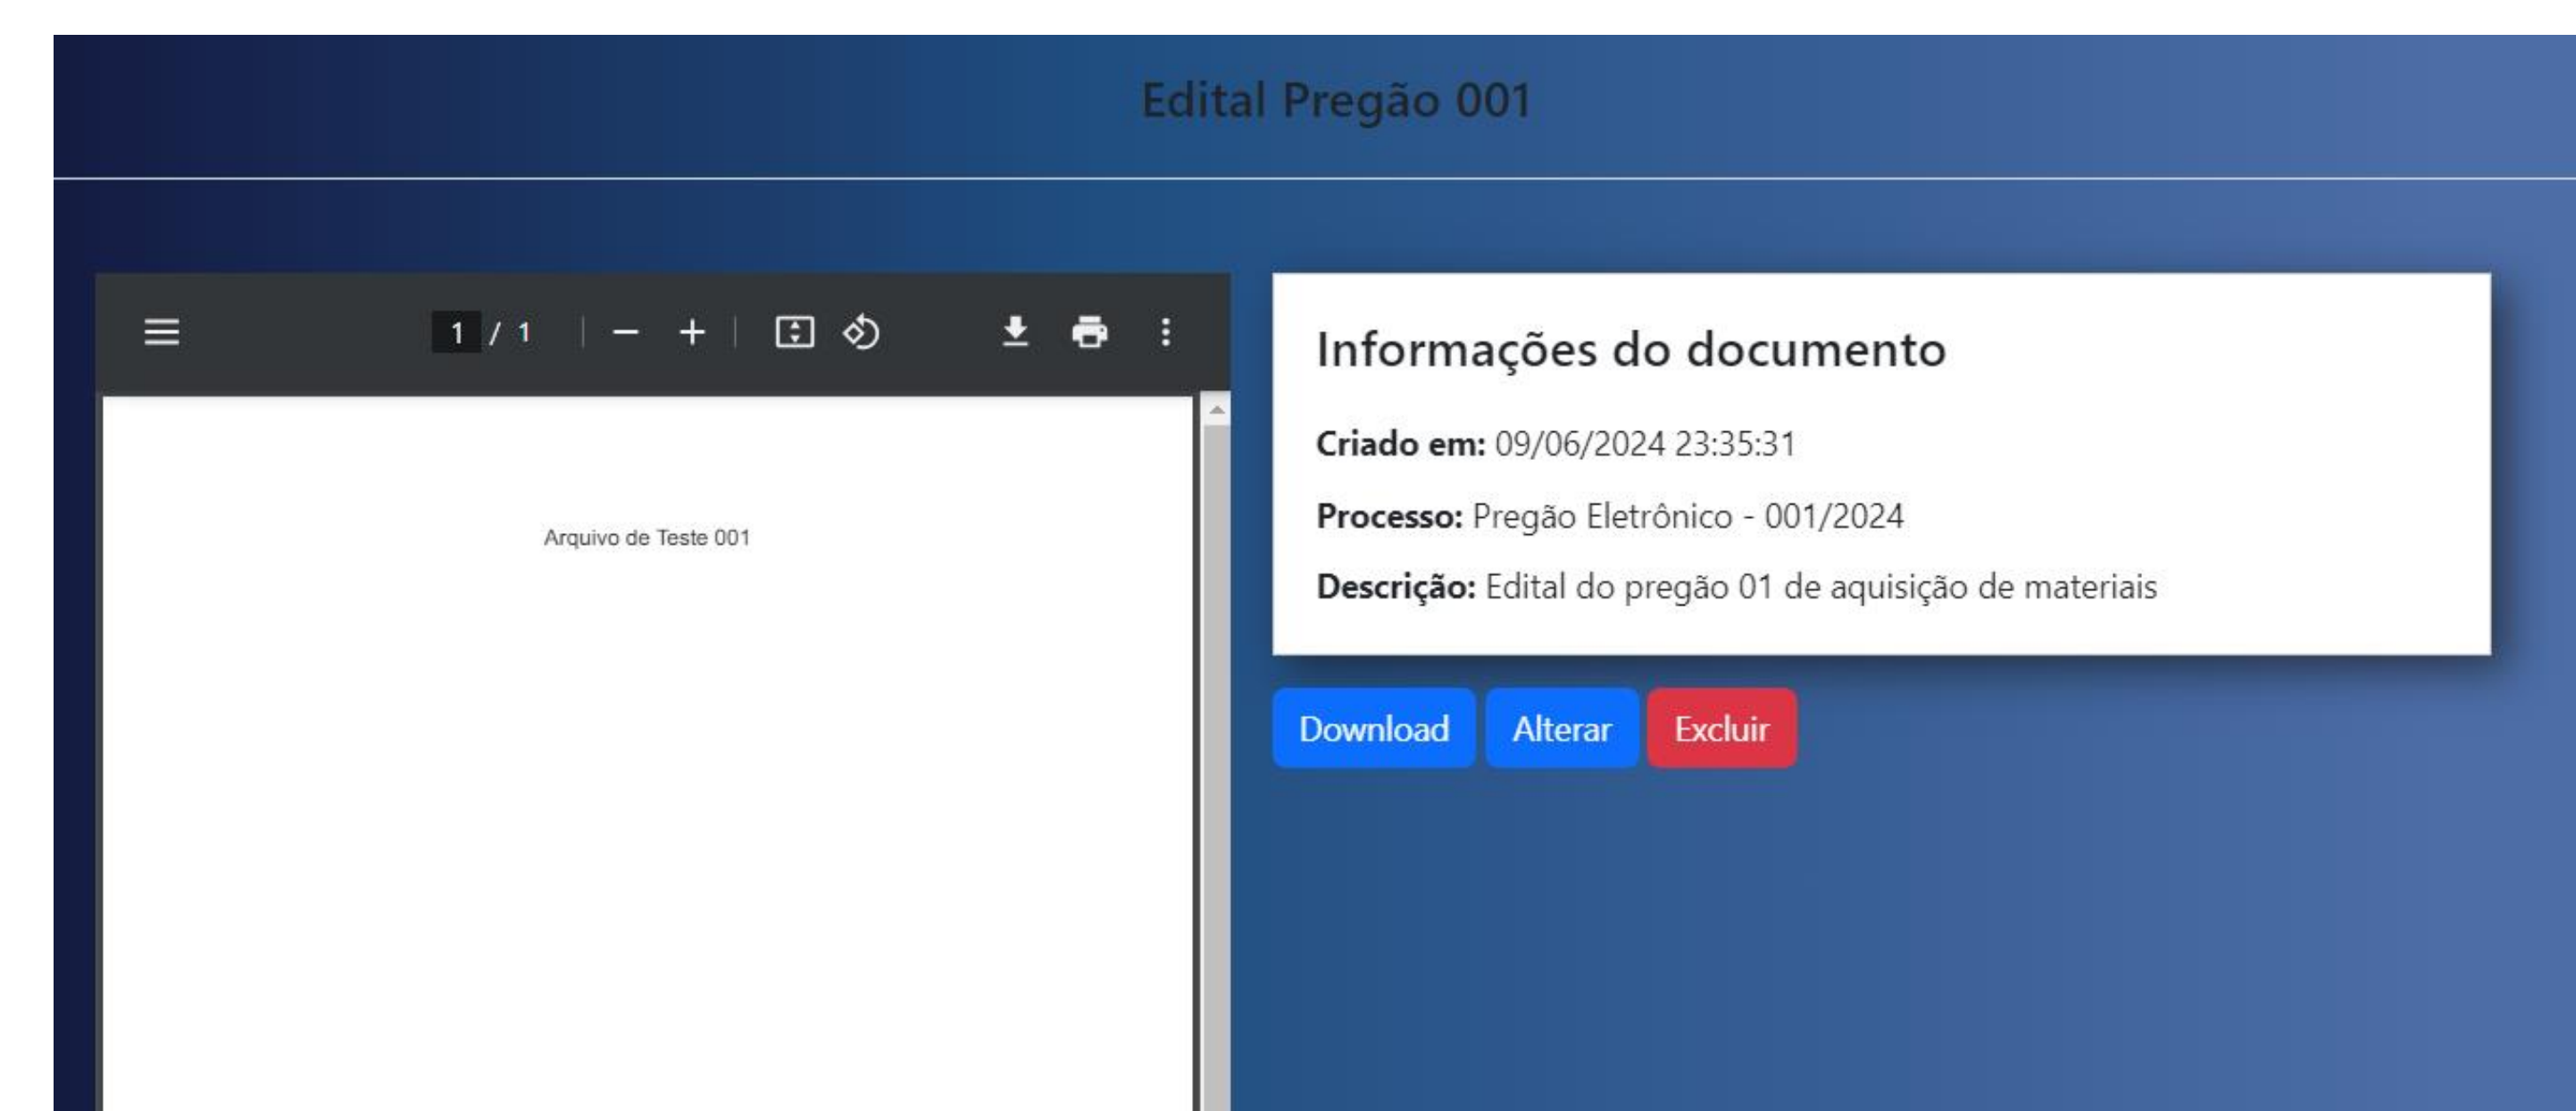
Edital Pregão 001

1 / 1

Arquivo de Teste 001

Informações do documento

**Criado em:** 09/06/2024 23:35:31

**Processo:** Pregão Eletrônico - 001/2024

**Descrição:** Edital do pregão 01 de aquisição de materiais

Download Alterar Excluir